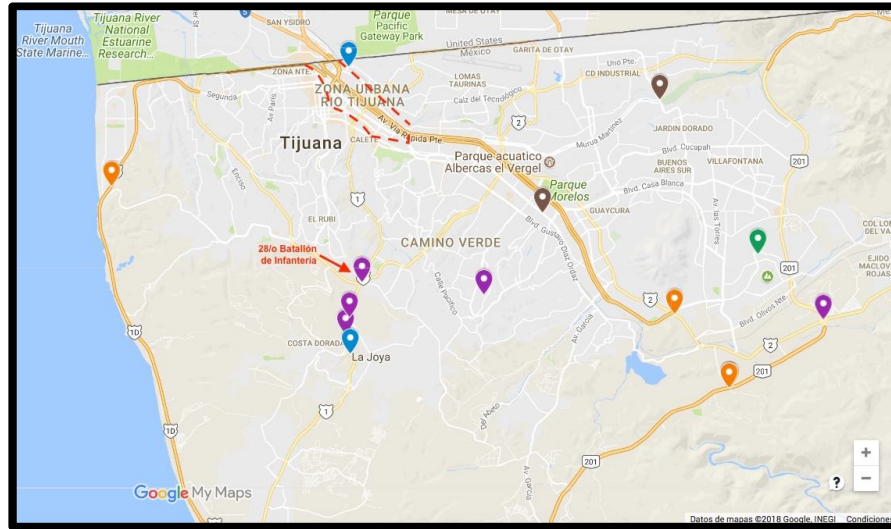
Tijuana River Mouth State Marine...

Tijuana River National Estuarine Research...

SAN YSIDRO

Parque Pacific Gateway Park

MESA DE OTAY

United States
México

GARITA DE OTAY

Uno Pte.

CD INDUSTRIAL

ZONA NTE

ZONA URBANA RIO TIJUANA

LOMAS TAURINAS

Calz del Tecnológico

Segunda

Av. Vía Rápida Pte

Tijuana

CALETE

2

JARDIN DORADO

Parque acuatico Albercas el Vergel

Murua Martinez

Blvd. Cucupah

BUENOS AIRES SUR

VILLAFONTANA

201

Parque Morelos

Blvd. Casa Blanca

GUAYCURA

Encino

EL RUBI

28/o Batallón de Infantería

CAMINO VERDE

Blvd. Gustavo Díaz Ordaz

Av. las Torres

COL LOMAS

EJIDO MATAMOROS ROJAS

201

Calle pacífico

2

Blvd. Olivos Nte.

Av. García

COSTA DORADA

La Joya

1D

2

201

1

1D

Av. García

201

+

−

?

Google My Maps

Datos de mapas ©2018 Google, INEGI Condiciones